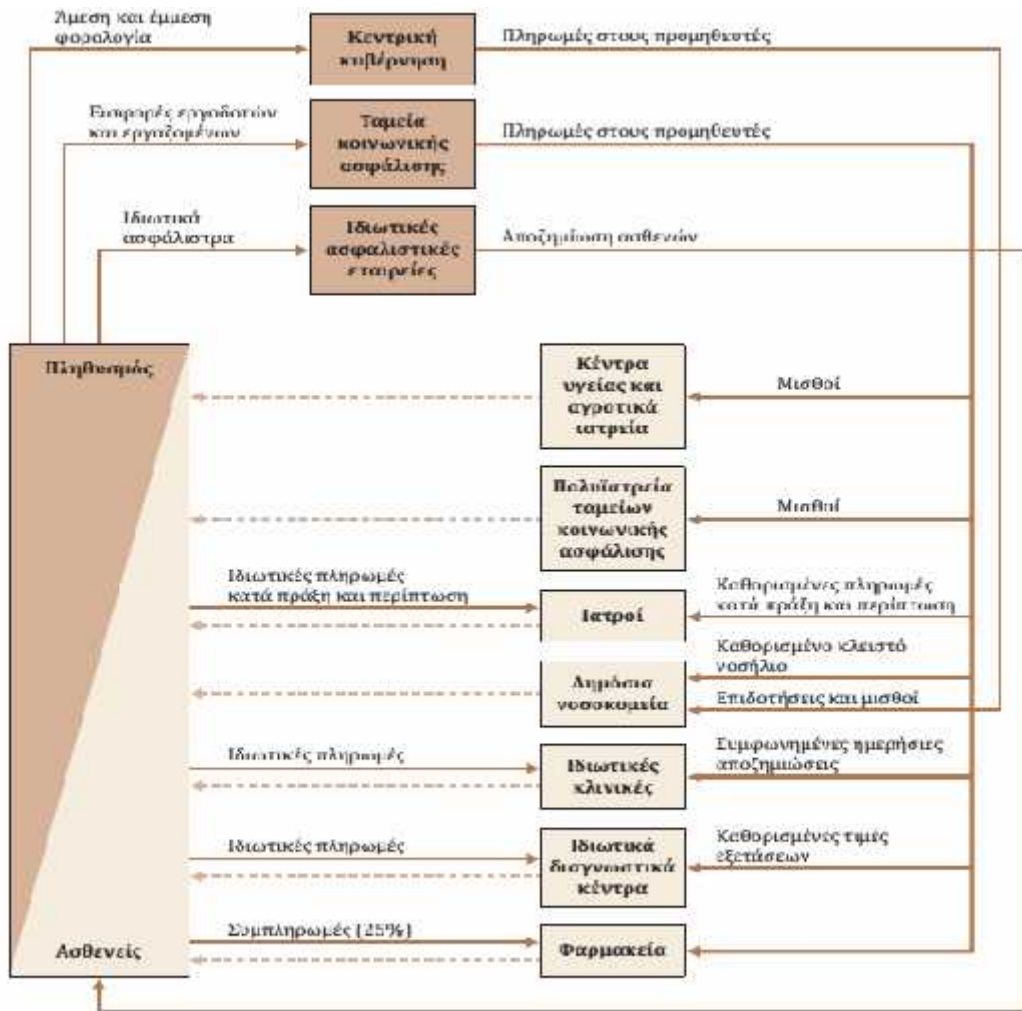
Άμεση και έμμεση φορολογία

Κεντρική κυβέρνηση

Πληρωμές στους προμηθευτές

Εισφορές εργοδοτών και εργαζομένων

Ταμεία κοινωνικής ασφάλισης

Πληρωμές στους προμηθευτές

Ιδιωτικά ασφάλιστρα

Ιδιωτικές ασφαλιστικές εταιρείες

Αποζημίωση ασθενών

Πληθυσμός

Κέντρα υγείας και αγροτικά ιατρεία

Μισθοί

Πολυϊατρεία ταμείων κοινωνικής ασφάλισης

Μισθοί

Ιδιωτικές πληρωμές κατά πράξη και περίπτωση

Ιατροί

Καθορισμένες πληρωμές κατά πράξη και περίπτωση

Καθορισμένο κλειστό νοσήλιο

Δημόσια νοσοκομεία

Επιδοτήσεις και μισθοί

Ιδιωτικές πληρωμές

Ιδιωτικές κλινικές

Συμφωνημένες ημερήσιες αποζημιώσεις

Ιδιωτικές πληρωμές

Ιδιωτικά διαγνωστικά κέντρα

Καθορισμένες τιμές εξετάσεων

Ασθενείς

Συμπληρωμές (25%)

Φαρμακεία